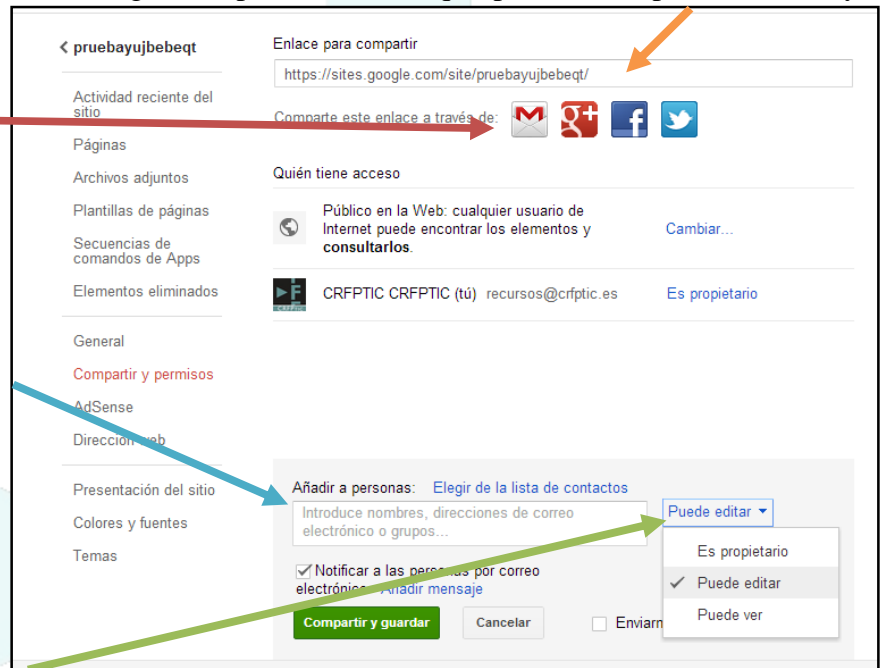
< pruebayujbebeqt

Actividad reciente del sitio
Páginas
Archivos adjuntos
Plantillas de páginas
Secuencias de comandos de Apps
Elementos eliminados

General
Compartir y permisos
AdSense
Dirección web

Presentación del sitio
Colores y fuentes
Temas

Enlace para compartir
https://sites.google.com/site/pruebayujbebeqt/
Comparte este enlace a través de:

Quién tiene acceso
Público en la Web: cualquier usuario de Internet puede encontrar los elementos y **consultarlos**. Cambiar...
CRFPTIC CRFPTIC (tú) recursos@crfptic.es Es propietario

Añadir a personas: Elegir de la lista de contactos
Introduce nombres, direcciones de correo electrónico o grupos...
Puede editar ▾
Es propietario
✓ Puede editar
Puede ver
Notificar a las personas por correo electrónico - Añadir mensaje
Compartir y guardar
Cancelar
Enviarm